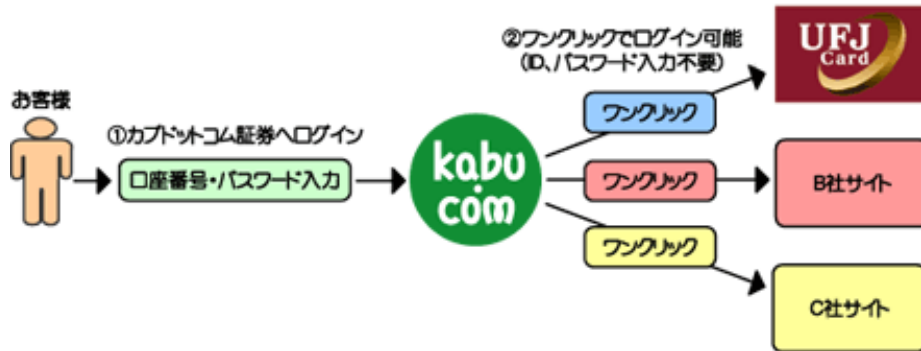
お客様

①カブドットコム証券へログイン

口座番号・パスワード入力

kabu.com

②ワンクリックでログイン可能
(ID、パスワード入力不要)

ワンクリック

UFJ Card

ワンクリック

B社サイト

ワンクリック

C社サイト